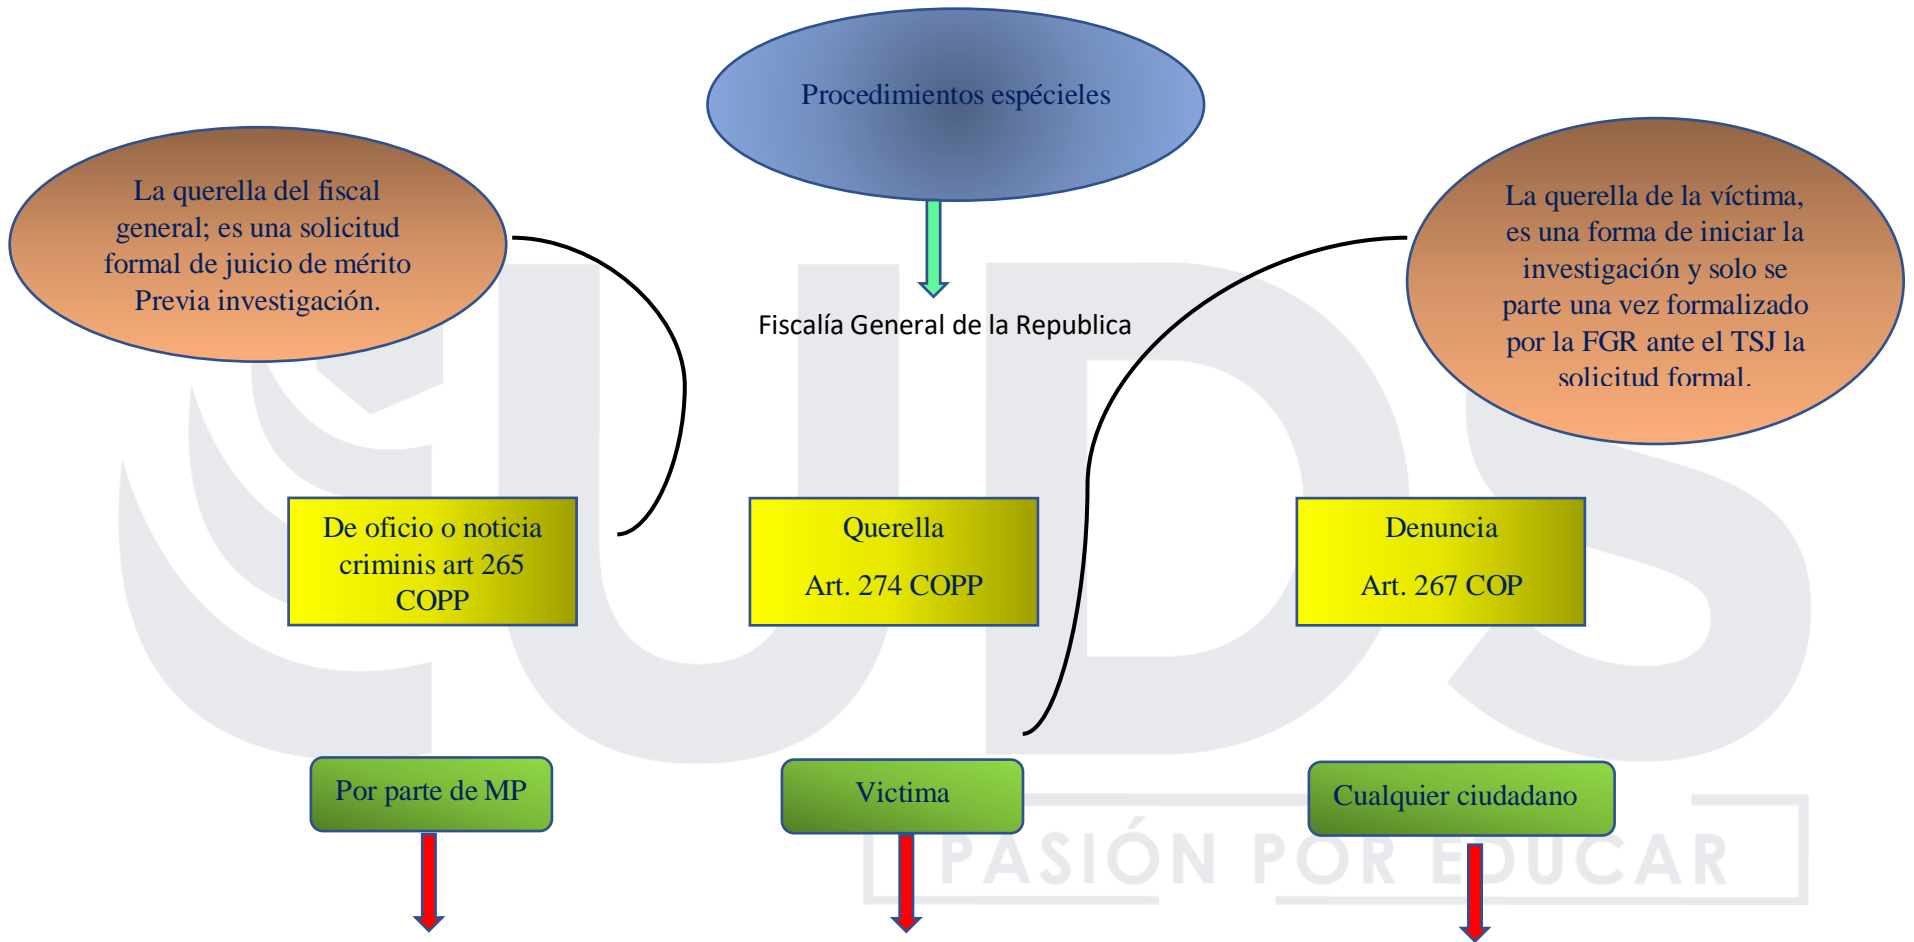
Procedimientos espécieles

La querella del fiscal general; es una solicitud formal de juicio de mérito Previa investigación.

Fiscalía General de la Republica

La querella de la víctima, es una forma de iniciar la investigación y solo se parte una vez formalizado por la FGR ante el TSJ la solicitud formal.

De oficio o noticia criminis art 265 COPP

Querella

Art. 274 COPP

Denuncia

Art. 267 COP

Por parte de MP

Victima

Cualquier ciudadano

UDS

PASIÓN POR EDUCAR